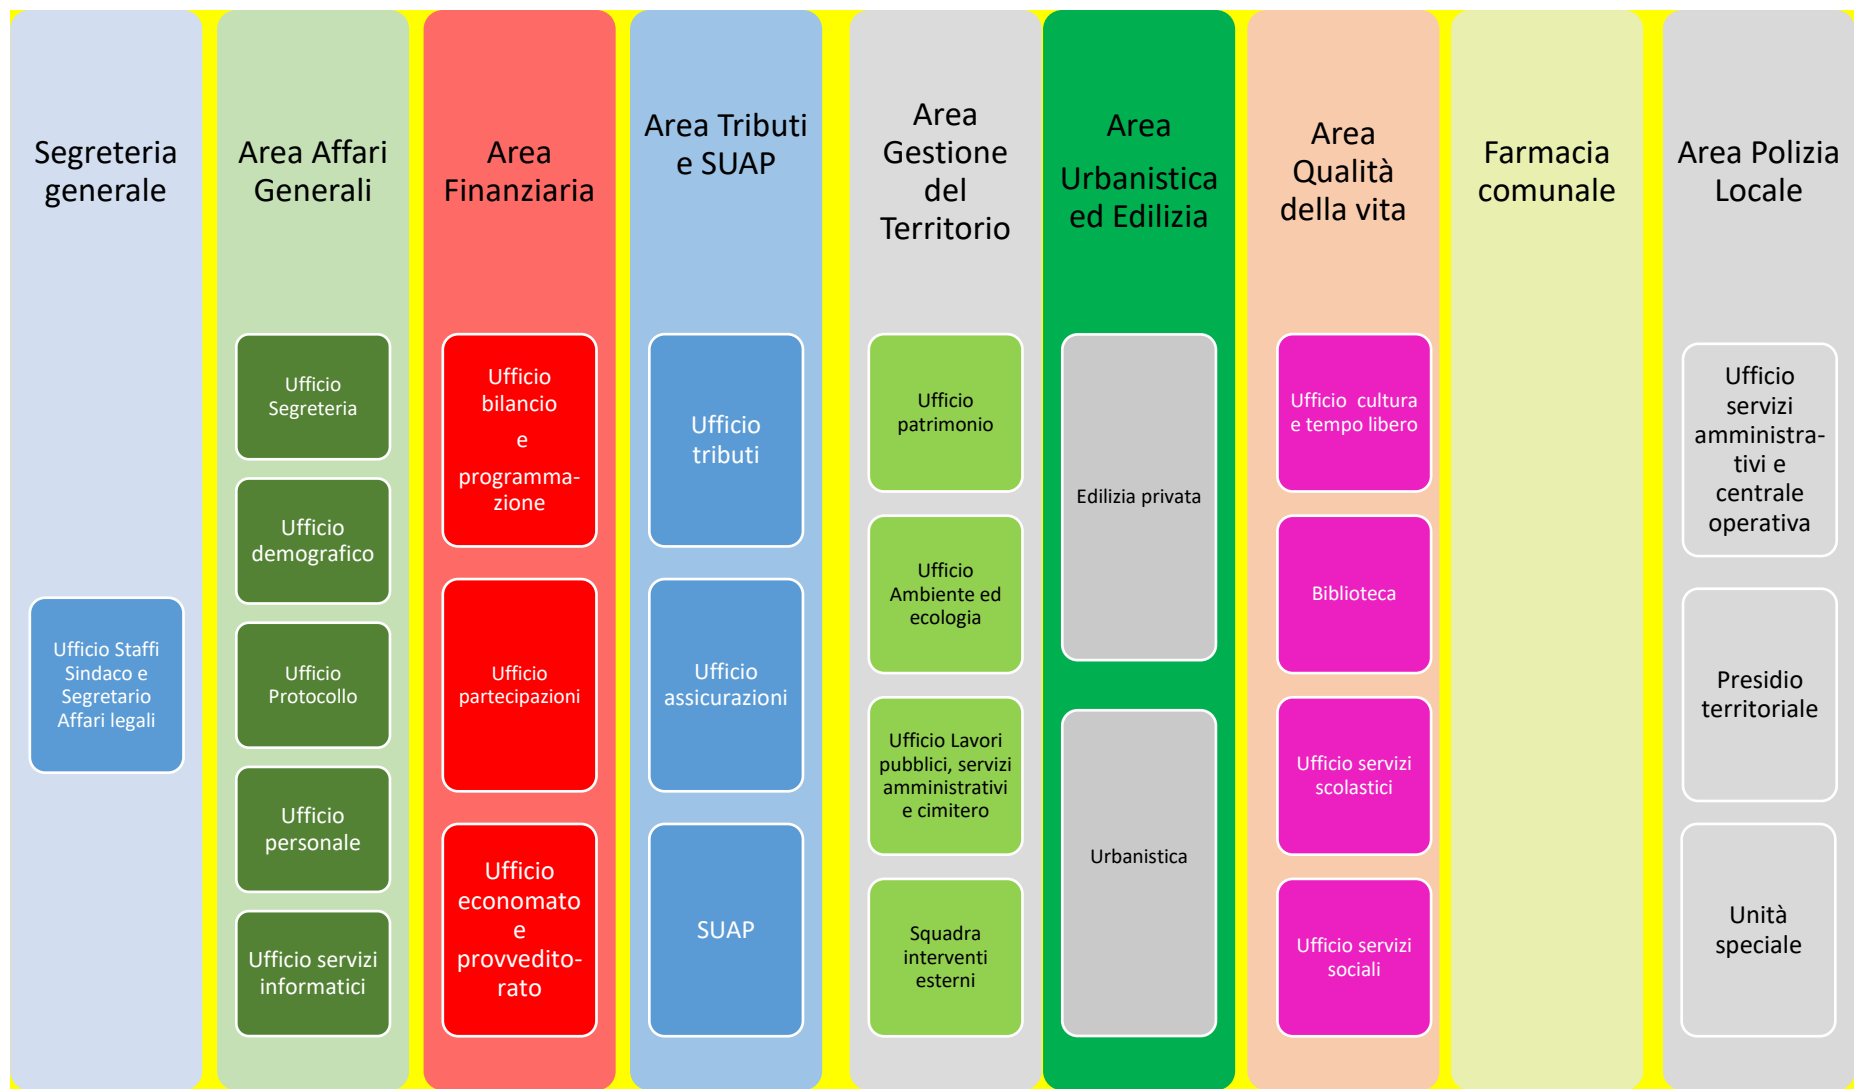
Segreteria generale

Ufficio Staffi Sindaco e Segretario Affari legali

Area Affari Generali

Ufficio Segreteria

Ufficio demografico

Ufficio Protocollo

Ufficio personale

Ufficio servizi informatici

Area Finanziaria

Ufficio bilancio e programmazione

Ufficio partecipazioni

Ufficio economato e provveditorato

Area Tributi e SUAP

Ufficio tributi

Ufficio assicurazioni

SUAP

Area Gestione del Territorio

Ufficio patrimonio

Ufficio Ambiente ed ecologia

Ufficio Lavori pubblici, servizi amministrativi e cimitero

Squadra interventi esterni

Area Urbanistica ed Edilizia

Edilizia privata

Urbanistica

Area Qualità della vita

Ufficio cultura e tempo libero

Biblioteca

Ufficio servizi scolastici

Ufficio servizi sociali

Farmacia comunale

Area Polizia Locale

Ufficio servizi amministrativi e centrale operativa

Presidio territoriale

Unità speciale